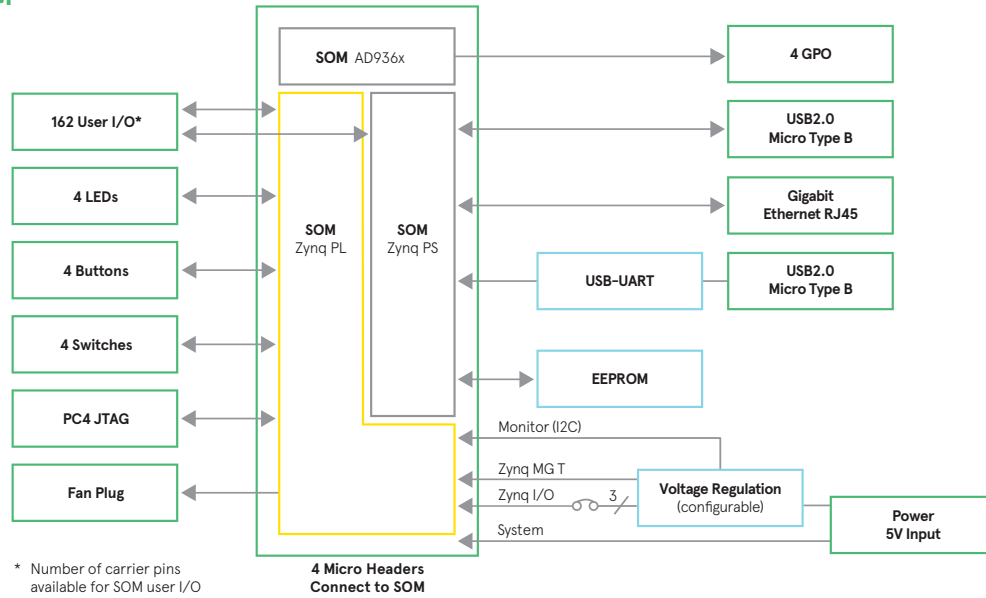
SOM AD936x

4 GPO

162 User I/O*

USB2.0
Micro Type B

4 LEDs

Gigabit
Ethernet RJ45

SOM
Zynq PL

SOM
Zynq PS

4 Buttons

USB-UART

USB2.0
Micro Type B

4 Switches

EEPROM

PC4 JTAG

Monitor (I2C)

Zynq MG T

Fan Plug

Zynq I/O

3

Voltage Regulation
(configurable)

Power
5V Input

System

* Number of carrier pins available for SOM user I/O

4 Micro Headers
Connect to SOM